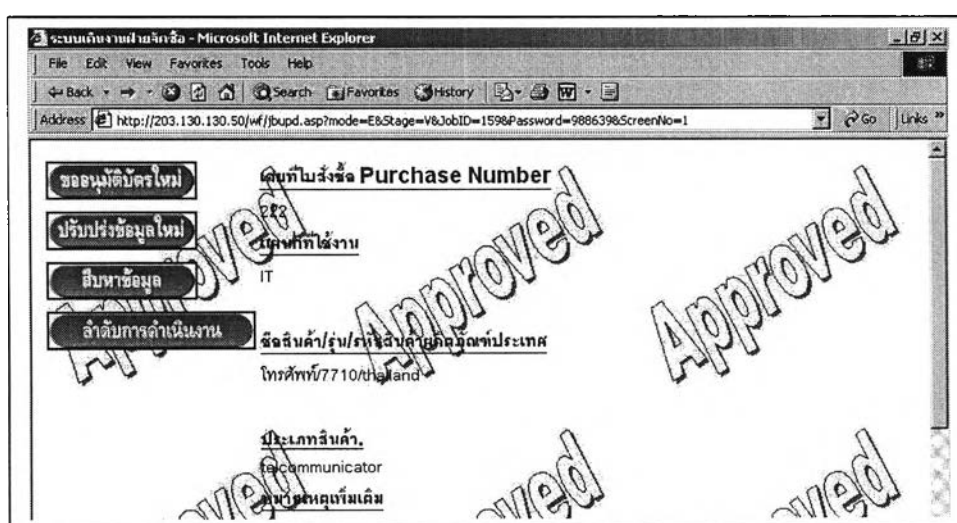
ระบบเดินงานฝ่ายจัดซื้อ - Microsoft Internet Explorer
File Edit View Favorites Tools Help
Back Search Favorites History
Address http://203.130.130.50/wf/jbupd.asp?mode=E&Stage=V&JobID=159&Password=988639&ScreenNo=1 Go Links

ขออนุมัติบัตรใหม่
ปรับปรุงข้อมูลใหม่
สืบหาข้อมูล
ลำดับการดำเนินงาน

เลขที่ใบสั่งซื้อ Purchase Number
223
แผนกที่ใช้งาน
IT
ชื่อสินค้า/รุ่น/รหัสสินค้า/ผลิตภัณฑ์ประเทศ
โทรศัพท์/7710/thailand
ประเภทสินค้า.
telecommunicator
หมายเหตุเพิ่มเติม

Approved Approved Approved Approved Approved Approved